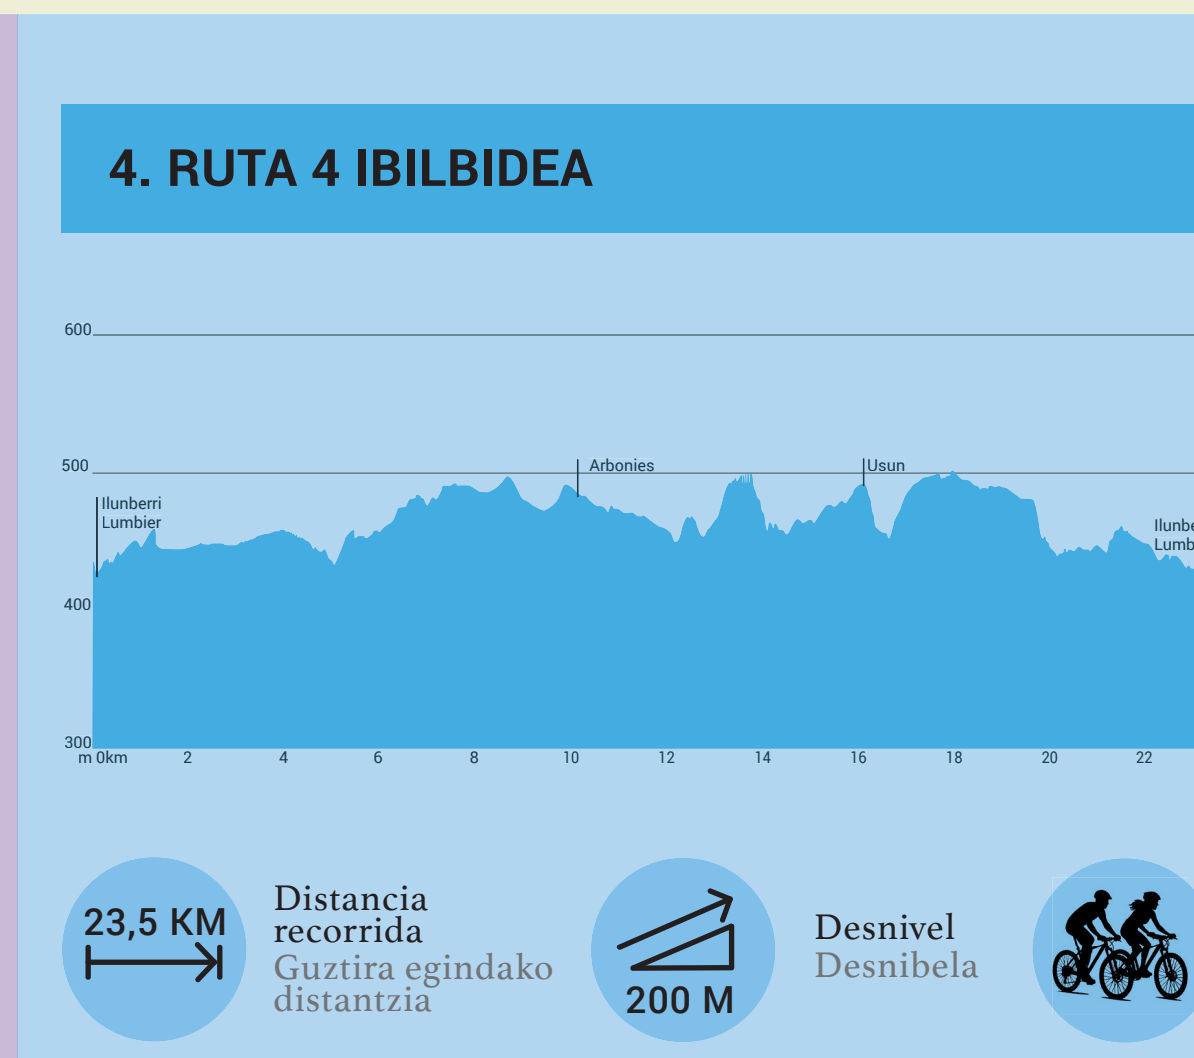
4. RUTA 4 IBILBIDEA

600
500
400
300
m 0km 2 4 6 8 10 12 14 16 18 20 22

Ilunberri
Lumbier

Arbonies

Usun

Ilunbe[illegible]
Lumb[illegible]

23,5 KM

Distancia recorrida
Guztira egindako distantzia

200 M

Desnivel
Desnibela